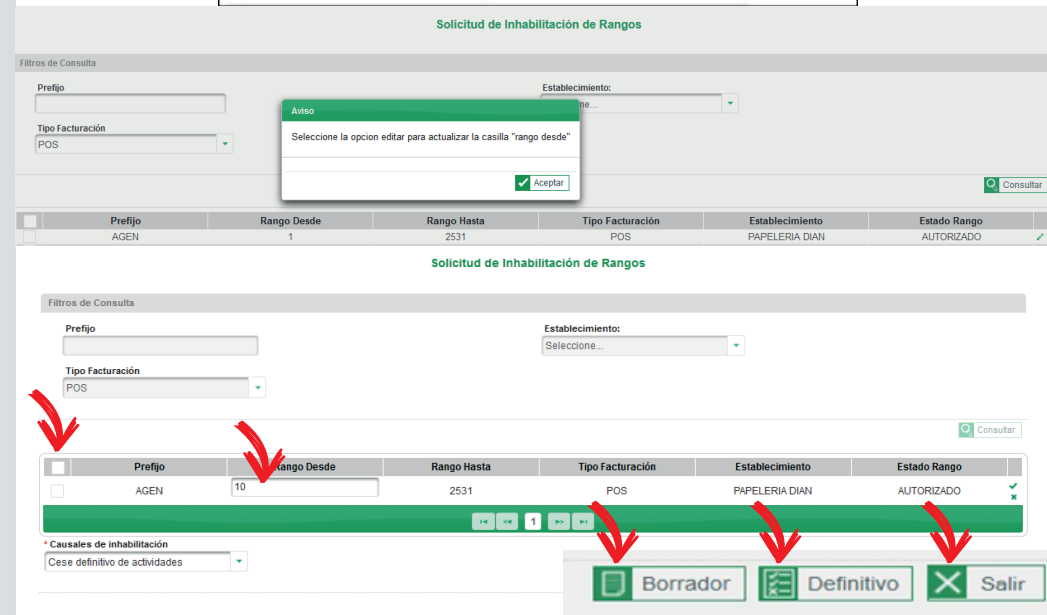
Solicitud de Inhabilitación de Rangos

Filtros de Consulta

Prefijo

Establecimiento:

Seleccione...

Tipo Facturación

POS

Aviso

Seleccione la opcion editar para actualizar la casilla "rango desde"

Aceptar

Consultar

| | Prefijo | Rango Desde | Rango Hasta | Tipo Facturación | Establecimiento | Estado Rango |
|---|---|---|---|---|---|---|
| | AGEN | 1 | 2531 | POS | PAPELERIA DIAN | AUTORIZADO |

Solicitud de Inhabilitación de Rangos

Filtros de Consulta

Prefijo

Establecimiento:

Seleccione...

Tipo Facturación

POS

Consultar

| | Prefijo | Rango Desde | Rango Hasta | Tipo Facturación | Establecimiento | Estado Rango |
|---|---|---|---|---|---|---|
| | AGEN | 10 | 2531 | POS | PAPELERIA DIAN | AUTORIZADO |

1

* Causales de inhabilitación

Cese definitivo de actividades

Borrador

Definitivo

Salir